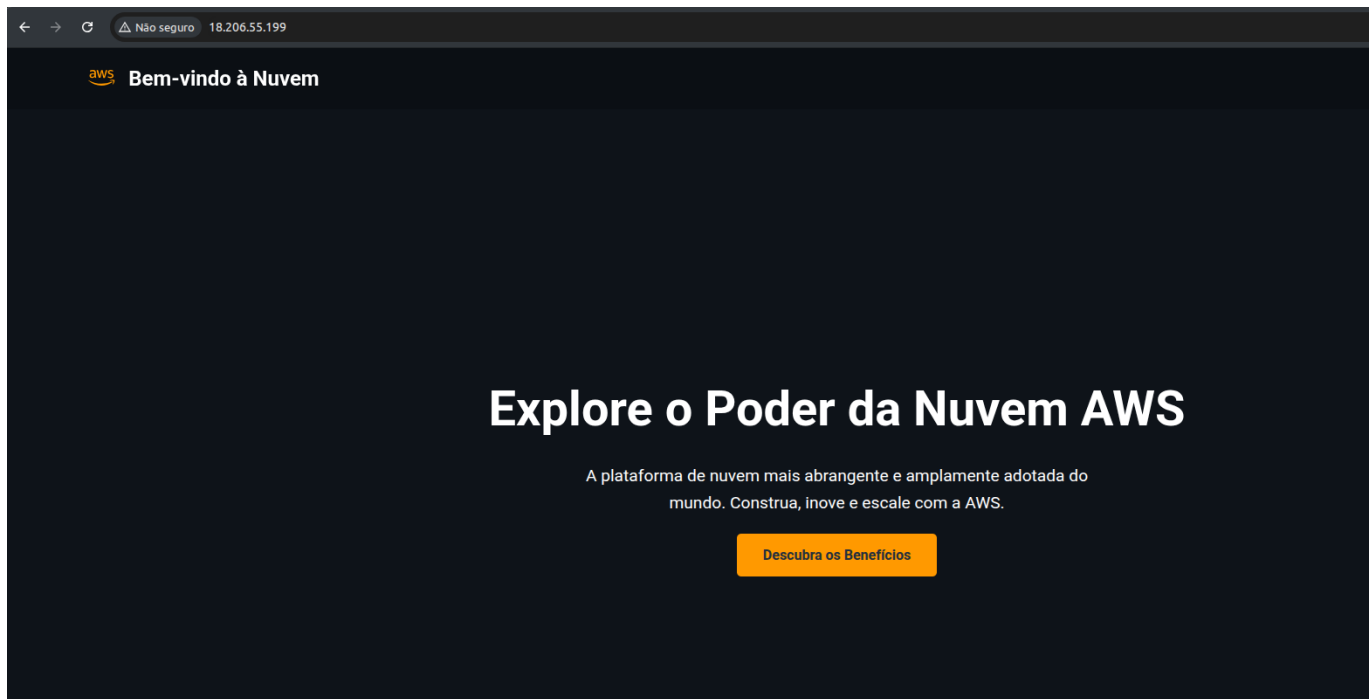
Não seguro 18.206.55.199

aws Bem-vindo à Nuvem

Explore o Poder da Nuvem AWS

A plataforma de nuvem mais abrangente e amplamente adotada do mundo. Construa, inove e escale com a AWS.

Descubra os Benefícios